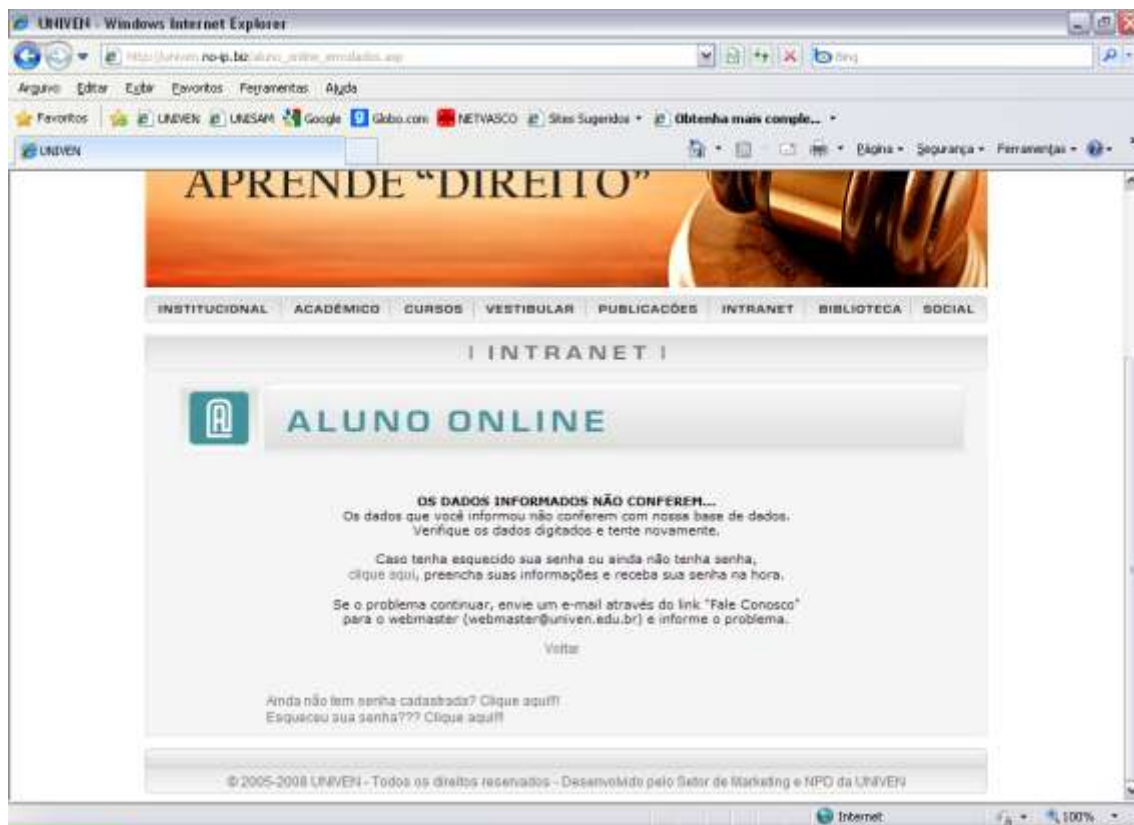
UNIVEN - Windows Internet Explorer

http://univen.no-ip.biz/aluno_online_enviadados.asp

Bing

Arquivo Editar Exibir Favoritos Ferramentas Ajuda

Favoritos UNIVEN UNISAM Google Globo.com NETVASCO Sites Sugeridos Obtenha mais comple...

UNIVEN

Página Segurança Ferramentas

APRENDE "DIREITO"

INSTITUCIONAL ACADÊMICO CURSOS VESTIBULAR PUBLICAÇÕES INTRANET BIBLIOTECA SOCIAL

| INTRANET |

ALUNO ONLINE

OS DADOS INFORMADOS NÃO CONFEREM...
Os dados que você informou não conferem com nossa base de dados. Verifique os dados digitados e tente novamente.

Caso tenha esquecido sua senha ou ainda não tenha senha, clique aqui, preencha suas informações e receba sua senha na hora.

Se o problema continuar, envie um e-mail através do link "Fale Conosco" para o webmaster (webmaster@univen.edu.br) e informe o problema.

Voltar

Ainda não tem senha cadastrada? Clique aqui!!
Esqueceu sua senha??? Clique aqui!!

© 2005-2008 UNIVEN - Todos os direitos reservados - Desenvolvido pelo Setor de Marketing e NPD da UNIVEN

Internet 100%